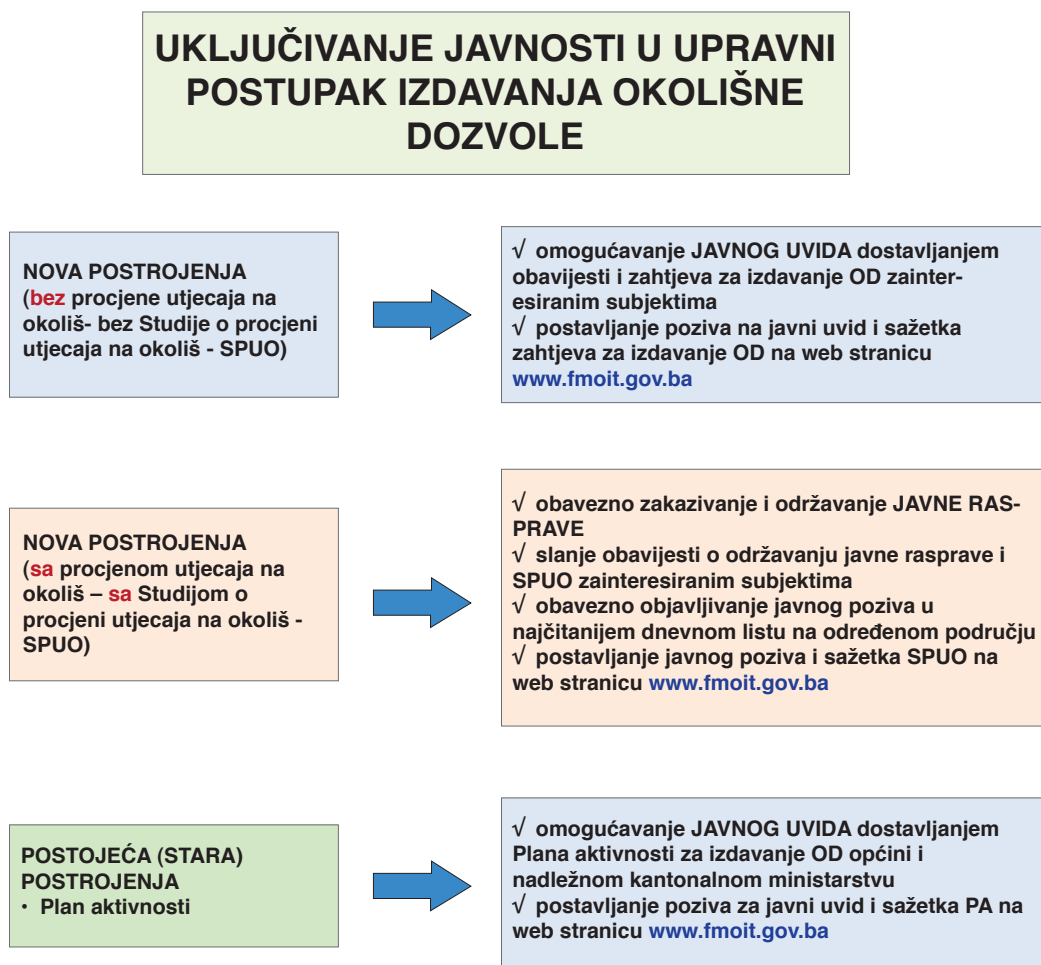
UKLJUČIVANJE JAVNOSTI U UPRAVNI POSTUPAK IZDAVANJA OKOLIŠNE DOZVOLE

NOVA POSTROJENJA (bez procjene utjecaja na okoliš- bez Studije o procjeni utjecaja na okoliš - SPUO)

√ omogućavanje JAVNOG UVIDA dostavljanjem obavijesti i zahtjeva za izdavanje OD zainteresiranim subjektima
√ postavljanje poziva na javni uvid i sažetka zahtjeva za izdavanje OD na web stranicu www.fmoit.gov.ba

NOVA POSTROJENJA (sa procjenom utjecaja na okoliš – sa Studijom o procjeni utjecaja na okoliš - SPUO)

√ obavezno zakazivanje i održavanje JAVNE RASPRAVE
√ slanje obavijesti o održavanju javne rasprave i SPUO zainteresiranim subjektima
√ obavezno objavljivanje javnog poziva u najčitanijem dnevnom listu na određenom području
√ postavljanje javnog poziva i sažetka SPUO na web stranicu www.fmoit.gov.ba

POSTOJEĆA (STARA) POSTROJENJA
• Plan aktivnosti

√ omogućavanje JAVNOG UVIDA dostavljanjem Plana aktivnosti za izdavanje OD općini i nadležnom kantonalnom ministarstvu
√ postavljanje poziva za javni uvid i sažetka PA na web stranicu www.fmoit.gov.ba